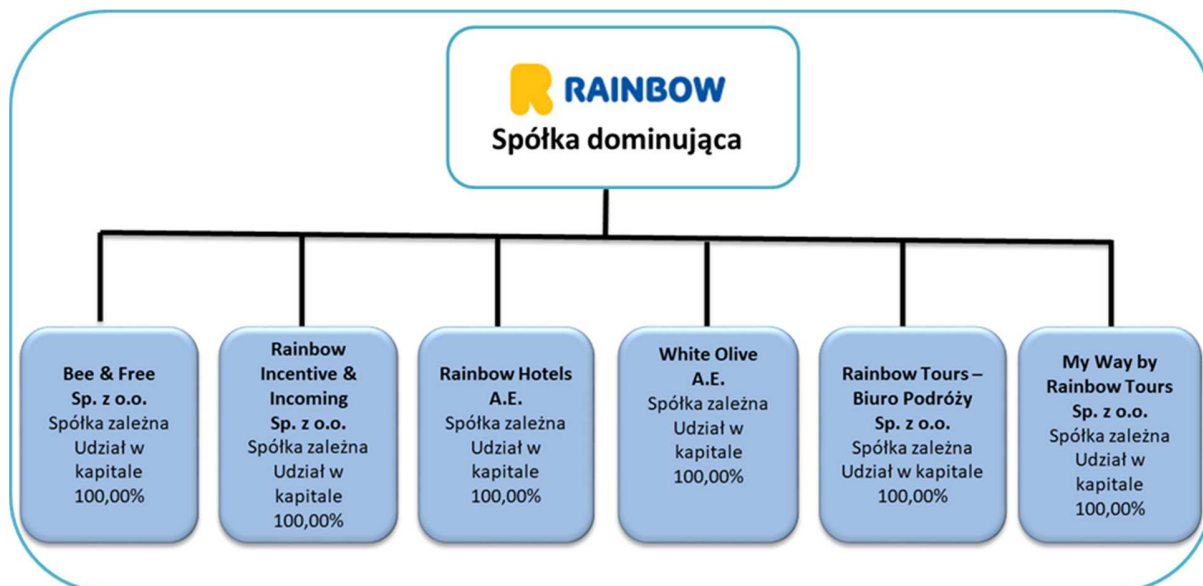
RAINBOW
Spółka dominująca

Bee & Free
Sp. z o.o.
Spółka zależna
Udział w kapitale
100,00%

Rainbow Incentive & Incoming
Sp. z o.o.
Spółka zależna
Udział w kapitale
100,00%

Rainbow Hotels
A.E.
Spółka zależna
Udział w kapitale
100,00%

White Olive
A.E.
Spółka zależna
Udział w kapitale
100,00%

Rainbow Tours – Biuro Podróży
Sp. z o.o.
Spółka zależna
Udział w kapitale
100,00%

My Way by Rainbow Tours
Sp. z o.o.
Spółka zależna
Udział w kapitale
100,00%